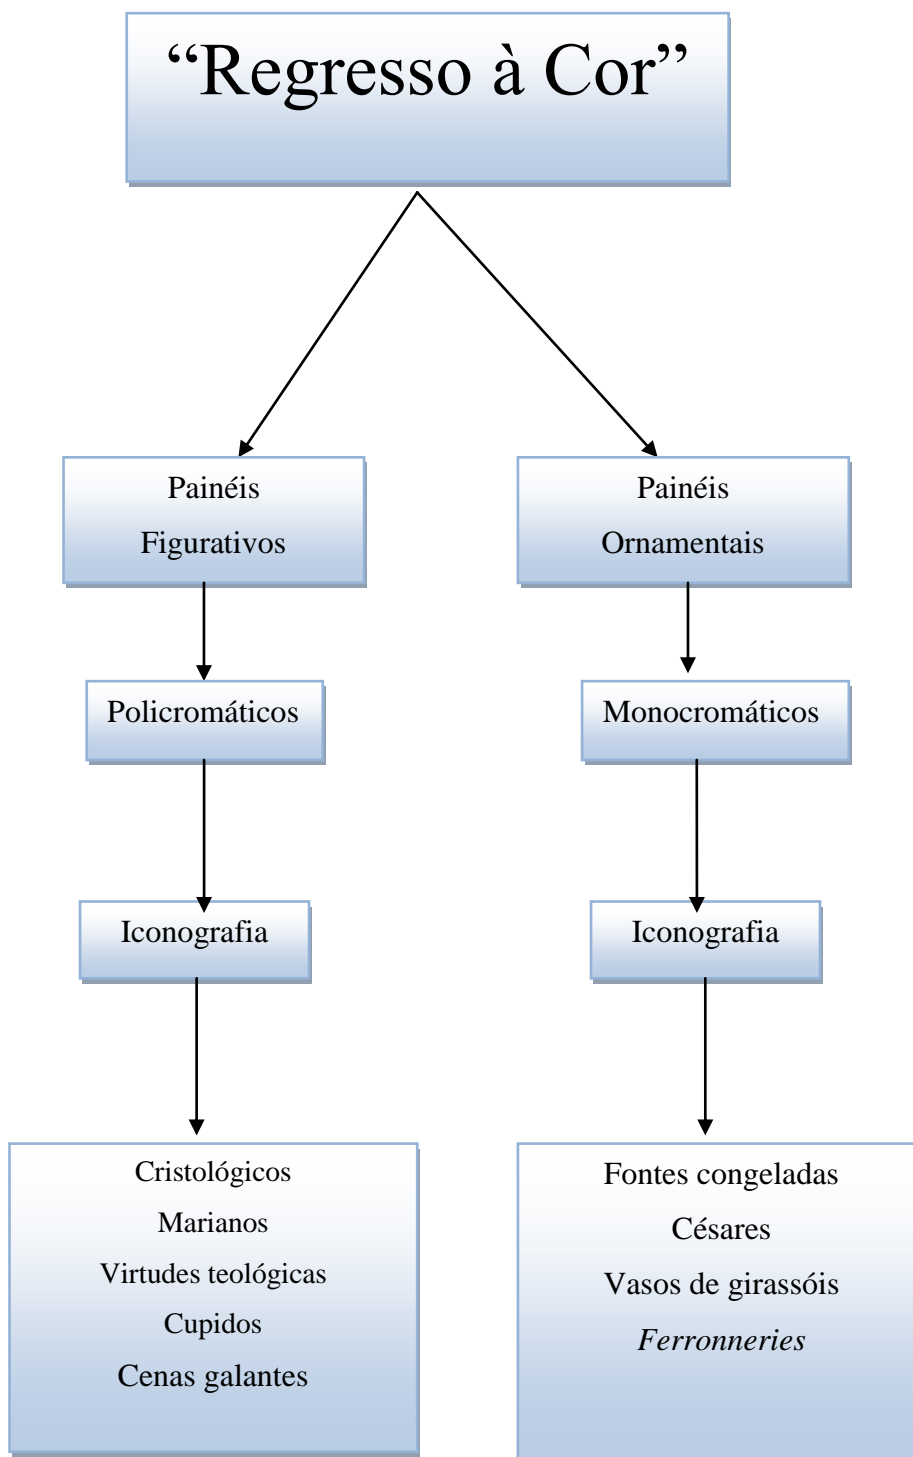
“Regresso à Cor”

Painéis Figurativos

Policromáticos

Iconografia

Cristológicos
Marianos
Virtudes teológicas
Cupidos
Cenas galantes

Painéis Ornamentais

Monocromáticos

Iconografia

Fontes congeladas
Césares
Vasos de girassóis
*Ferronneries*